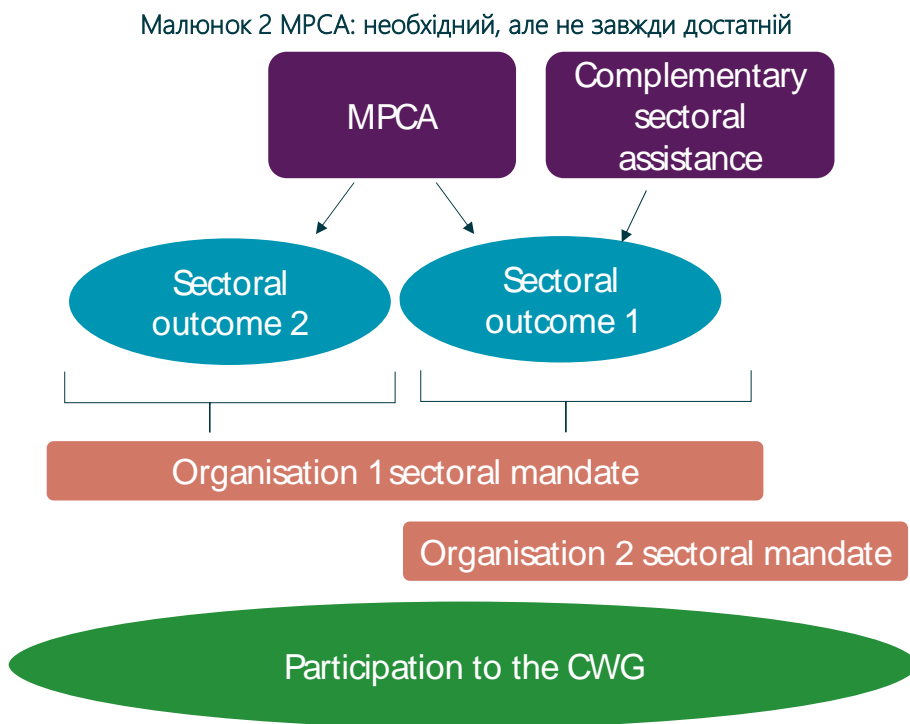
Малюнок 2 MPCA: необхідний, але не завжди достатній

MPCA

Complementary sectoral assistance

Sectoral outcome 2

Sectoral outcome 1

Organisation 1 sectoral mandate

Organisation 2 sectoral mandate

Participation to the CWG